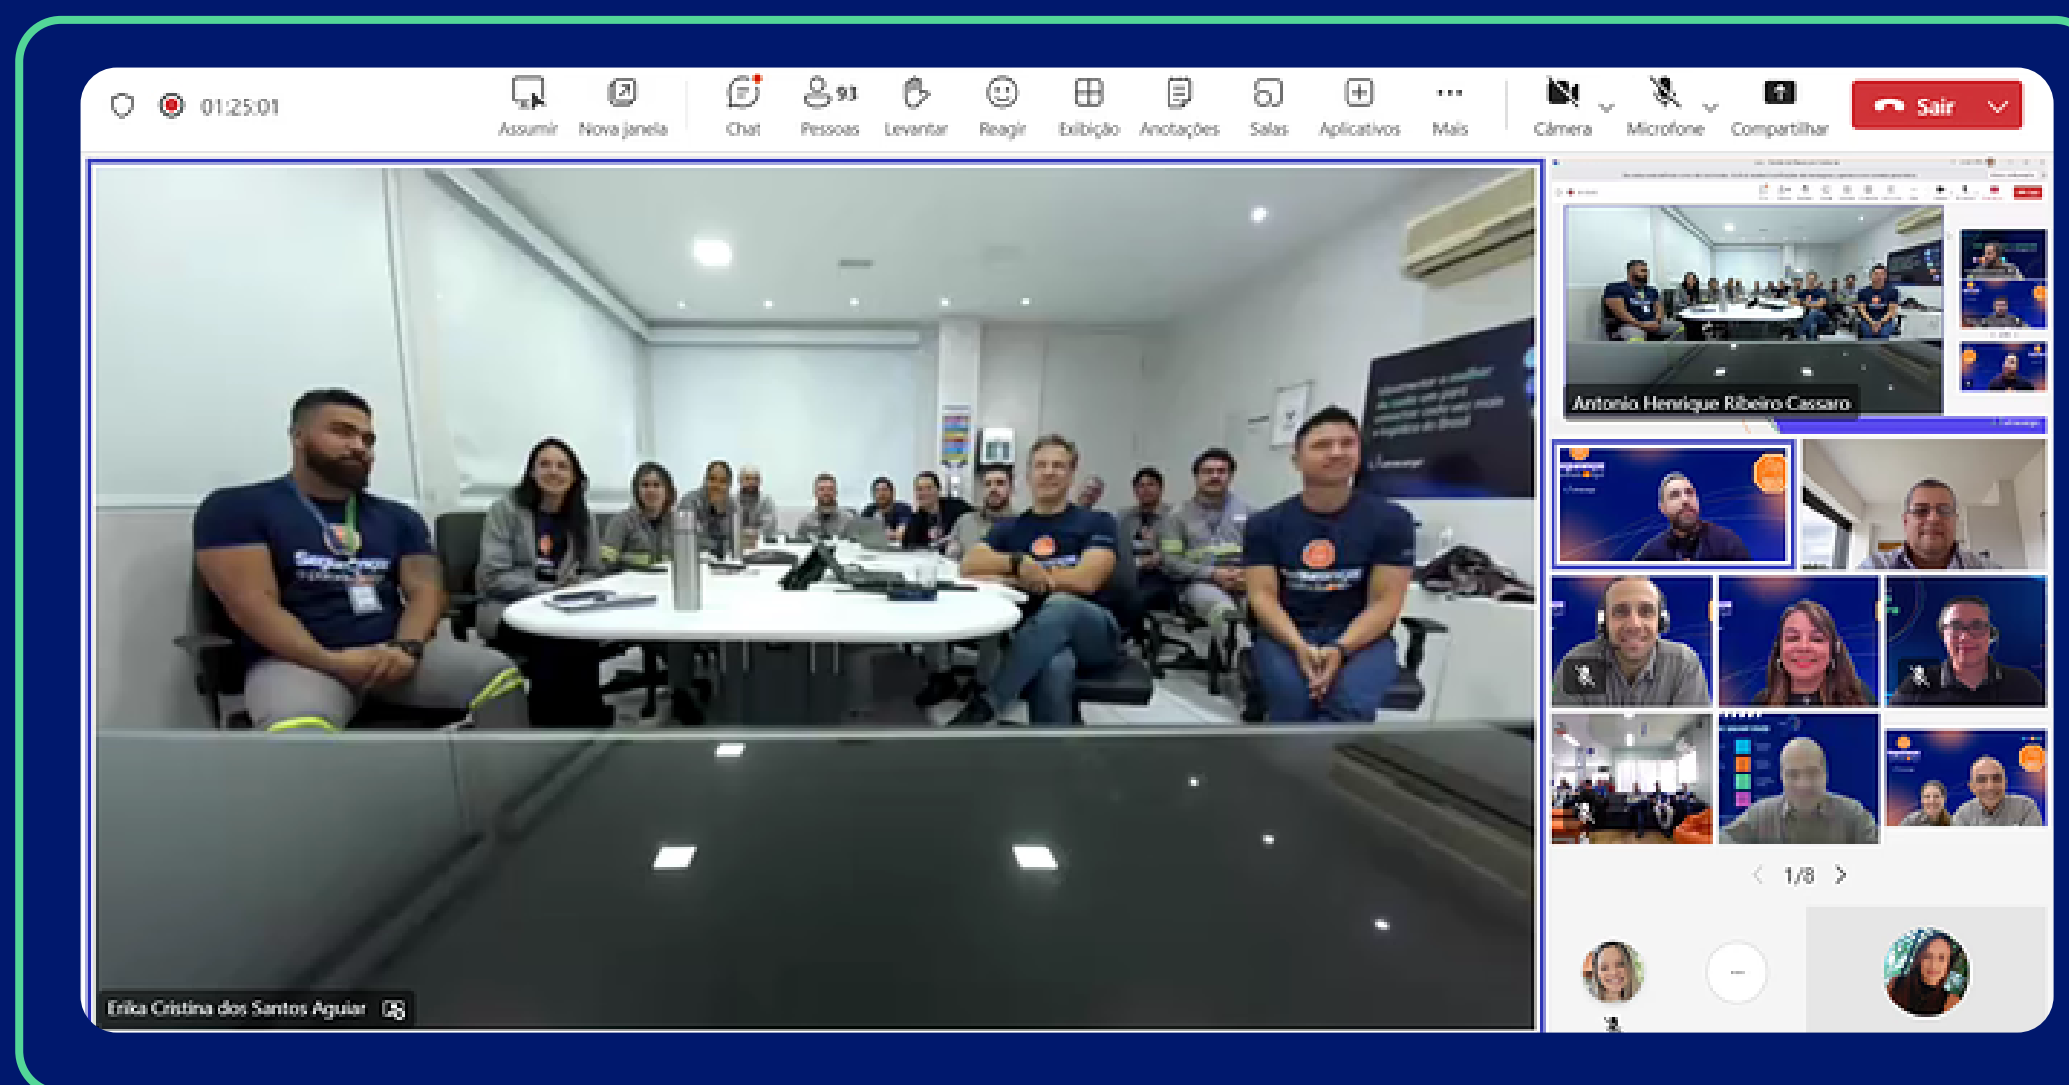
01:25:01

Assumir Nova janela Chat 93 Pessoas Levantar Reagir Exibição Anotações Salas Aplicativos Mais Câmera Microfone Compartilhar Sair

Antonio Henrique Ribeiro Cassaro

1/8

Erika Cristina dos Santos Aguiar